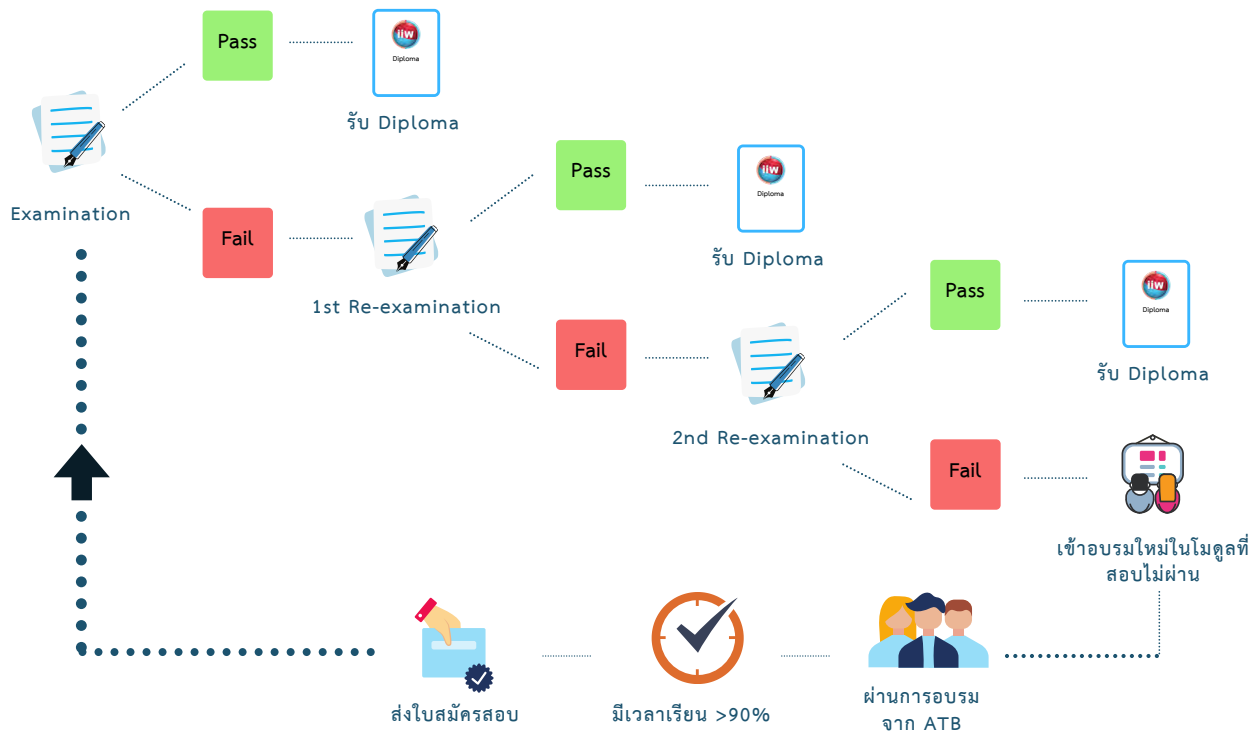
Pass

IIW
Diploma

รับ Diploma

Examination

Fail

Pass

IIW
Diploma

รับ Diploma

1st Re-examination

Pass

IIW
Diploma

รับ Diploma

Fail

2nd Re-examination

Fail

เข้าอบรมใหม่ในโมดูลที่สอบไม่ผ่าน

ส่งใบสมัครสอบ

มีเวลาเรียน >90%

ผ่านการอบรมจาก ATB